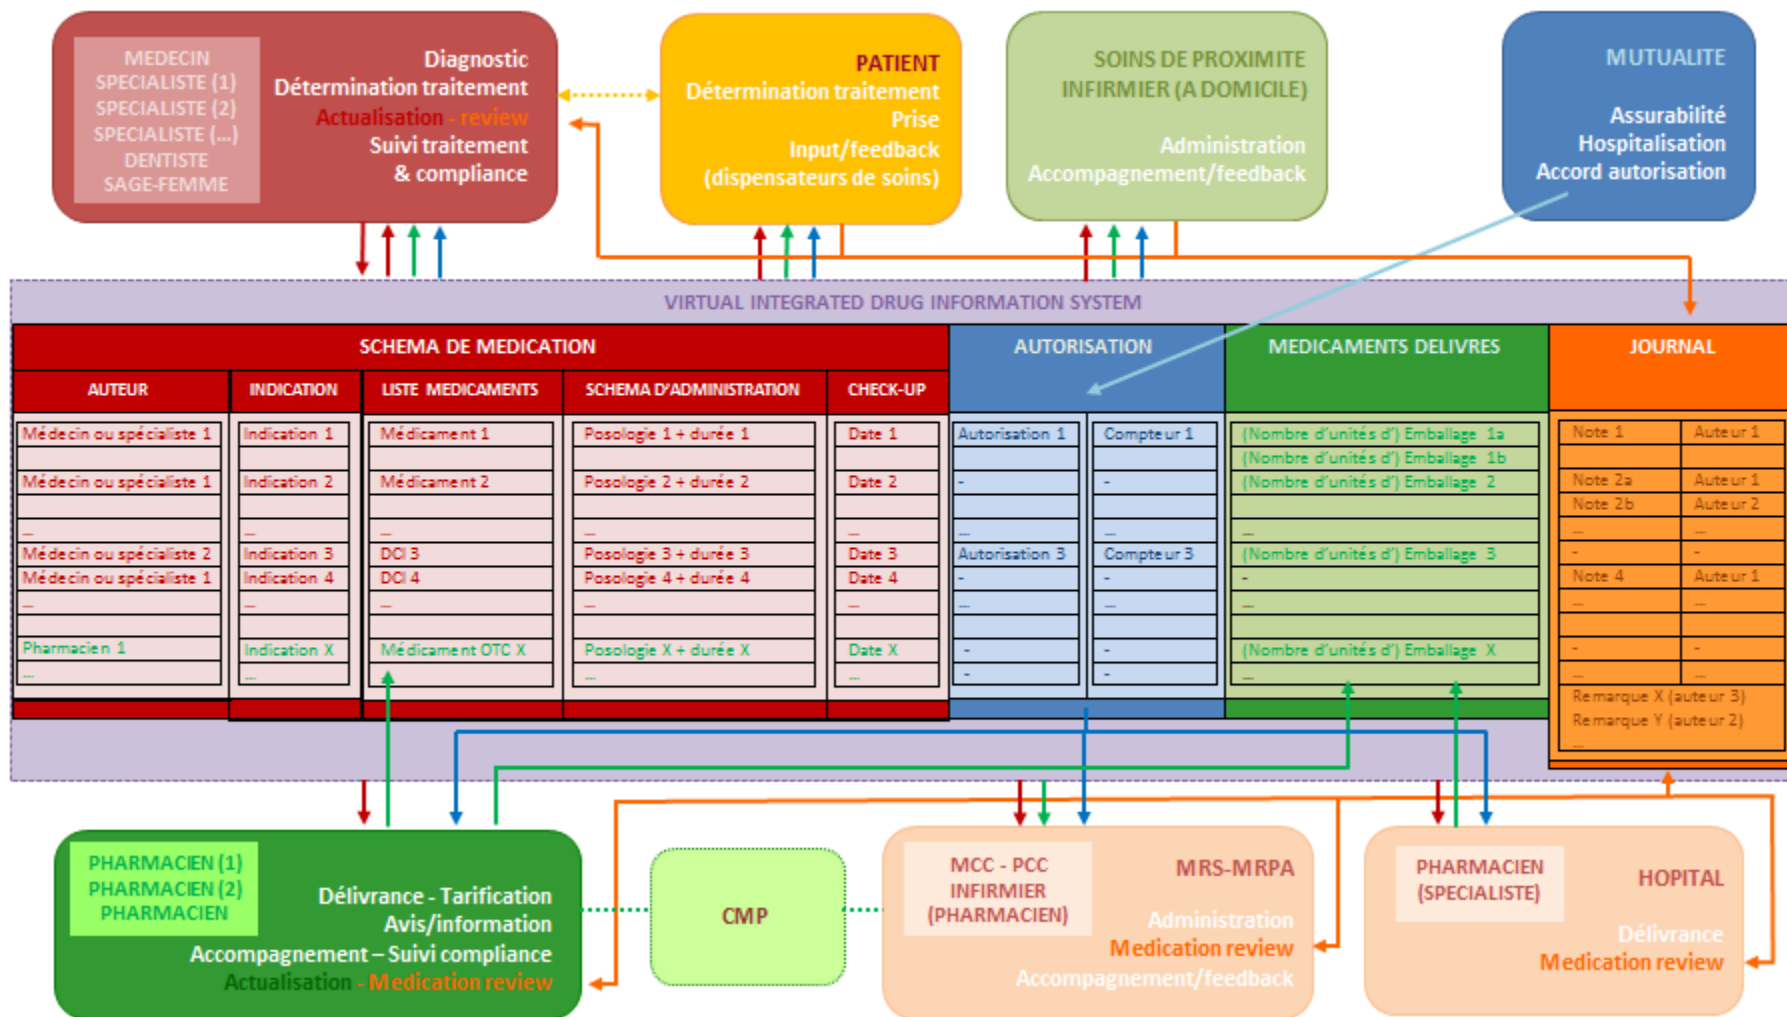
MEDECIN
SPECIALISTE (1)
SPECIALISTE (2)
SPECIALISTE (...)
DENTISTE
SAGE-FEMME

Diagnostic
Détermination traitement
Actualisation - review
Suivi traitement
& compliance

PATIENT
Détermination traitement
Prise
Input/feedback
(dispensateurs de soins)

SOINS DE PROXIMITE
INFIRMIER (A DOMICILE)
Administration
Accompagnement/feedback

MUTUALITE
Assurabilité
Hospitalisation
Accord autorisation

VIRTUAL INTEGRATED DRUG INFORMATION SYSTEM

SCHEMA DE MEDICATION

| AUTEUR | INDICATION | LISTE MEDICAMENTS | SCHEMA D'ADMINISTRATION | CHECK-UP |
|---|---|---|---|---|
| Médecin ou spécialiste 1 | Indication 1 | Médicament 1 | Posologie 1 + durée 1 | Date 1 |
| Médecin ou spécialiste 1 | Indication 2 | Médicament 2 | Posologie 2 + durée 2 | Date 2 |
| ... | ... | ... | ... | ... |
| Médecin ou spécialiste 2 | Indication 3 | DCI 3 | Posologie 3 + durée 3 | Date 3 |
| Médecin ou spécialiste 1 | Indication 4 | DCI 4 | Posologie 4 + durée 4 | Date 4 |
| ... | ... | ... | ... | ... |
| Pharmacien 1 | Indication X | Médicament OTC X | Posologie X + durée X | Date X |
| ... | ... | ... | ... | ... |

AUTORISATION

| | |
|---|---|
| Autorisation 1 | Compteur 1 |
| - | - |
| ... | ... |
| Autorisation 3 | Compteur 3 |
| - | - |
| ... | ... |
| - | - |
| - | - |

MEDICAMENTS DELIVRES

(Nombre d'unités d') Emballage 1a
(Nombre d'unités d') Emballage 1b
(Nombre d'unités d') Emballage 2
...
(Nombre d'unités d') Emballage 3
-
...
(Nombre d'unités d') Emballage X
...

JOURNAL

| | |
|---|---|
| Note 1 | Auteur 1 |
| Note 2a | Auteur 1 |
| Note 2b | Auteur 2 |
| ... | ... |
| - | - |
| Note 4 | Auteur 1 |
| ... | ... |
| - | - |
| ... | ... |

Remarque X (auteur 3)
Remarque Y (auteur 2)
...

PHARMACIEN (1)
PHARMACIEN (2)
PHARMACIEN
Délivrance - Tarification
Avis/information
Accompagnement – Suivi compliance
Actualisation - Medication review

CMP

MCC - PCC
INFIRMIER
(PHARMACIEN)
MRS-MRPA
Administration
Medication review
Accompagnement/feedback

PHARMACIEN
(SPECIALISTE)
HOPITAL
Délivrance
Medication review